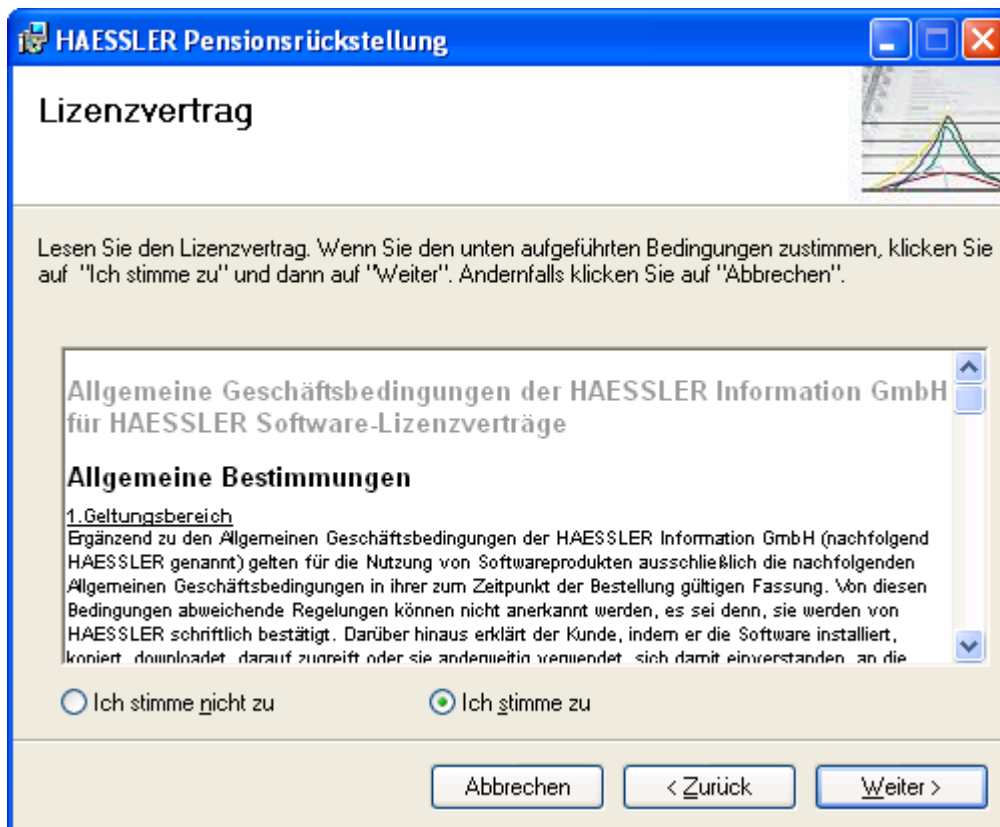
HAESSLER Pensionsrückstellung

Lizenzvertrag

Lesen Sie den Lizenzvertrag. Wenn Sie den unten aufgeführten Bedingungen zustimmen, klicken Sie auf "Ich stimme zu" und dann auf "Weiter". Andernfalls klicken Sie auf "Abbrechen".

Allgemeine Geschäftsbedingungen der HAESSLER Information GmbH für HAESSLER Software-Lizenzverträge

Allgemeine Bestimmungen

1.Geltungsbereich
Ergänzend zu den Allgemeinen Geschäftsbedingungen der HAESSLER Information GmbH (nachfolgend HAESSLER genannt) gelten für die Nutzung von Softwareprodukten ausschließlich die nachfolgenden Allgemeinen Geschäftsbedingungen in ihrer zum Zeitpunkt der Bestellung gültigen Fassung. Von diesen Bedingungen abweichende Regelungen können nicht anerkannt werden, es sei denn, sie werden von HAESSLER schriftlich bestätigt. Darüber hinaus erklärt der Kunde, indem er die Software installiert, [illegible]

Ich stimme nicht zu

Ich stimme zu

Abbrechen

< Zurück

Weiter >